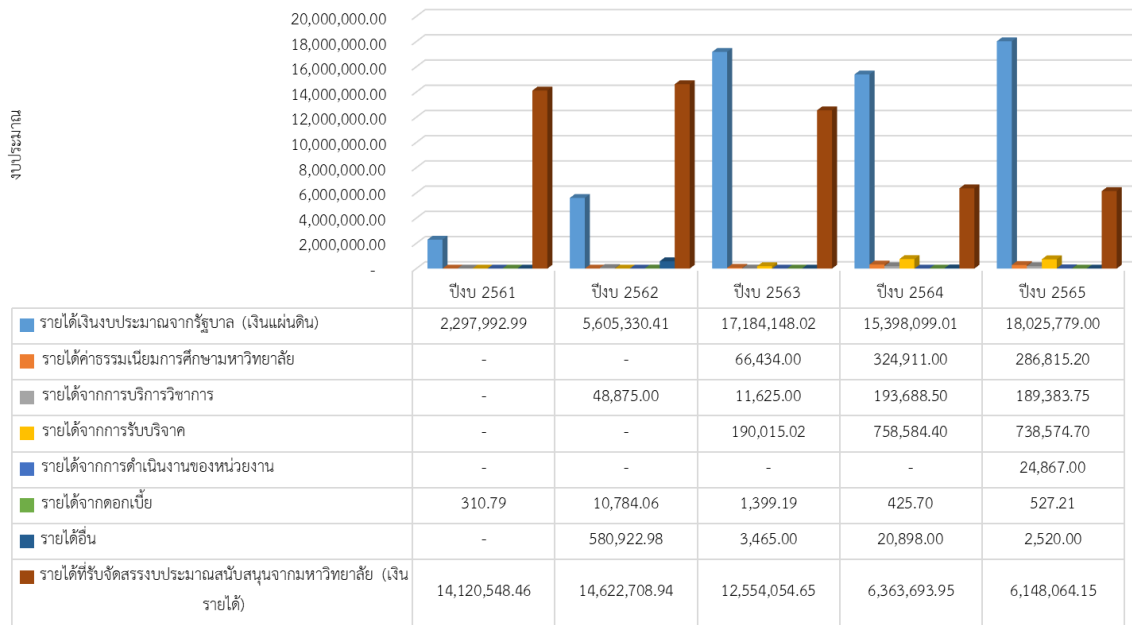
20,000,000.00
18,000,000.00
16,000,000.00
14,000,000.00
12,000,000.00
10,000,000.00
8,000,000.00
6,000,000.00
4,000,000.00
2,000,000.00
-

งบประมาณ

| | ปีงบ 2561 | ปีงบ 2562 | ปีงบ 2563 | ปีงบ 2564 | ปีงบ 2565 |
|---|---|---|---|---|---|
| รายได้เงินงบประมาณจากรัฐบาล (เงินแผ่นดิน) | 2,297,992.99 | 5,605,330.41 | 17,184,148.02 | 15,398,099.01 | 18,025,779.00 |
| รายได้ค่าธรรมเนียมการศึกษามหาวิทยาลัย | - | - | 66,434.00 | 324,911.00 | 286,815.20 |
| รายได้จากการบริการวิชาการ | - | 48,875.00 | 11,625.00 | 193,688.50 | 189,383.75 |
| รายได้จากการรับบริจาค | - | - | 190,015.02 | 758,584.40 | 738,574.70 |
| รายได้จากการดำเนินงานของหน่วยงาน | - | - | - | - | 24,867.00 |
| รายได้จากดอกเบี้ย | 310.79 | 10,784.06 | 1,399.19 | 425.70 | 527.21 |
| รายได้อื่น | - | 580,922.98 | 3,465.00 | 20,898.00 | 2,520.00 |
| รายได้ที่รับจัดสรรงบประมาณสนับสนุนจากมหาวิทยาลัย (เงินรายได้) | 14,120,548.46 | 14,622,708.94 | 12,554,054.65 | 6,363,693.95 | 6,148,064.15 |